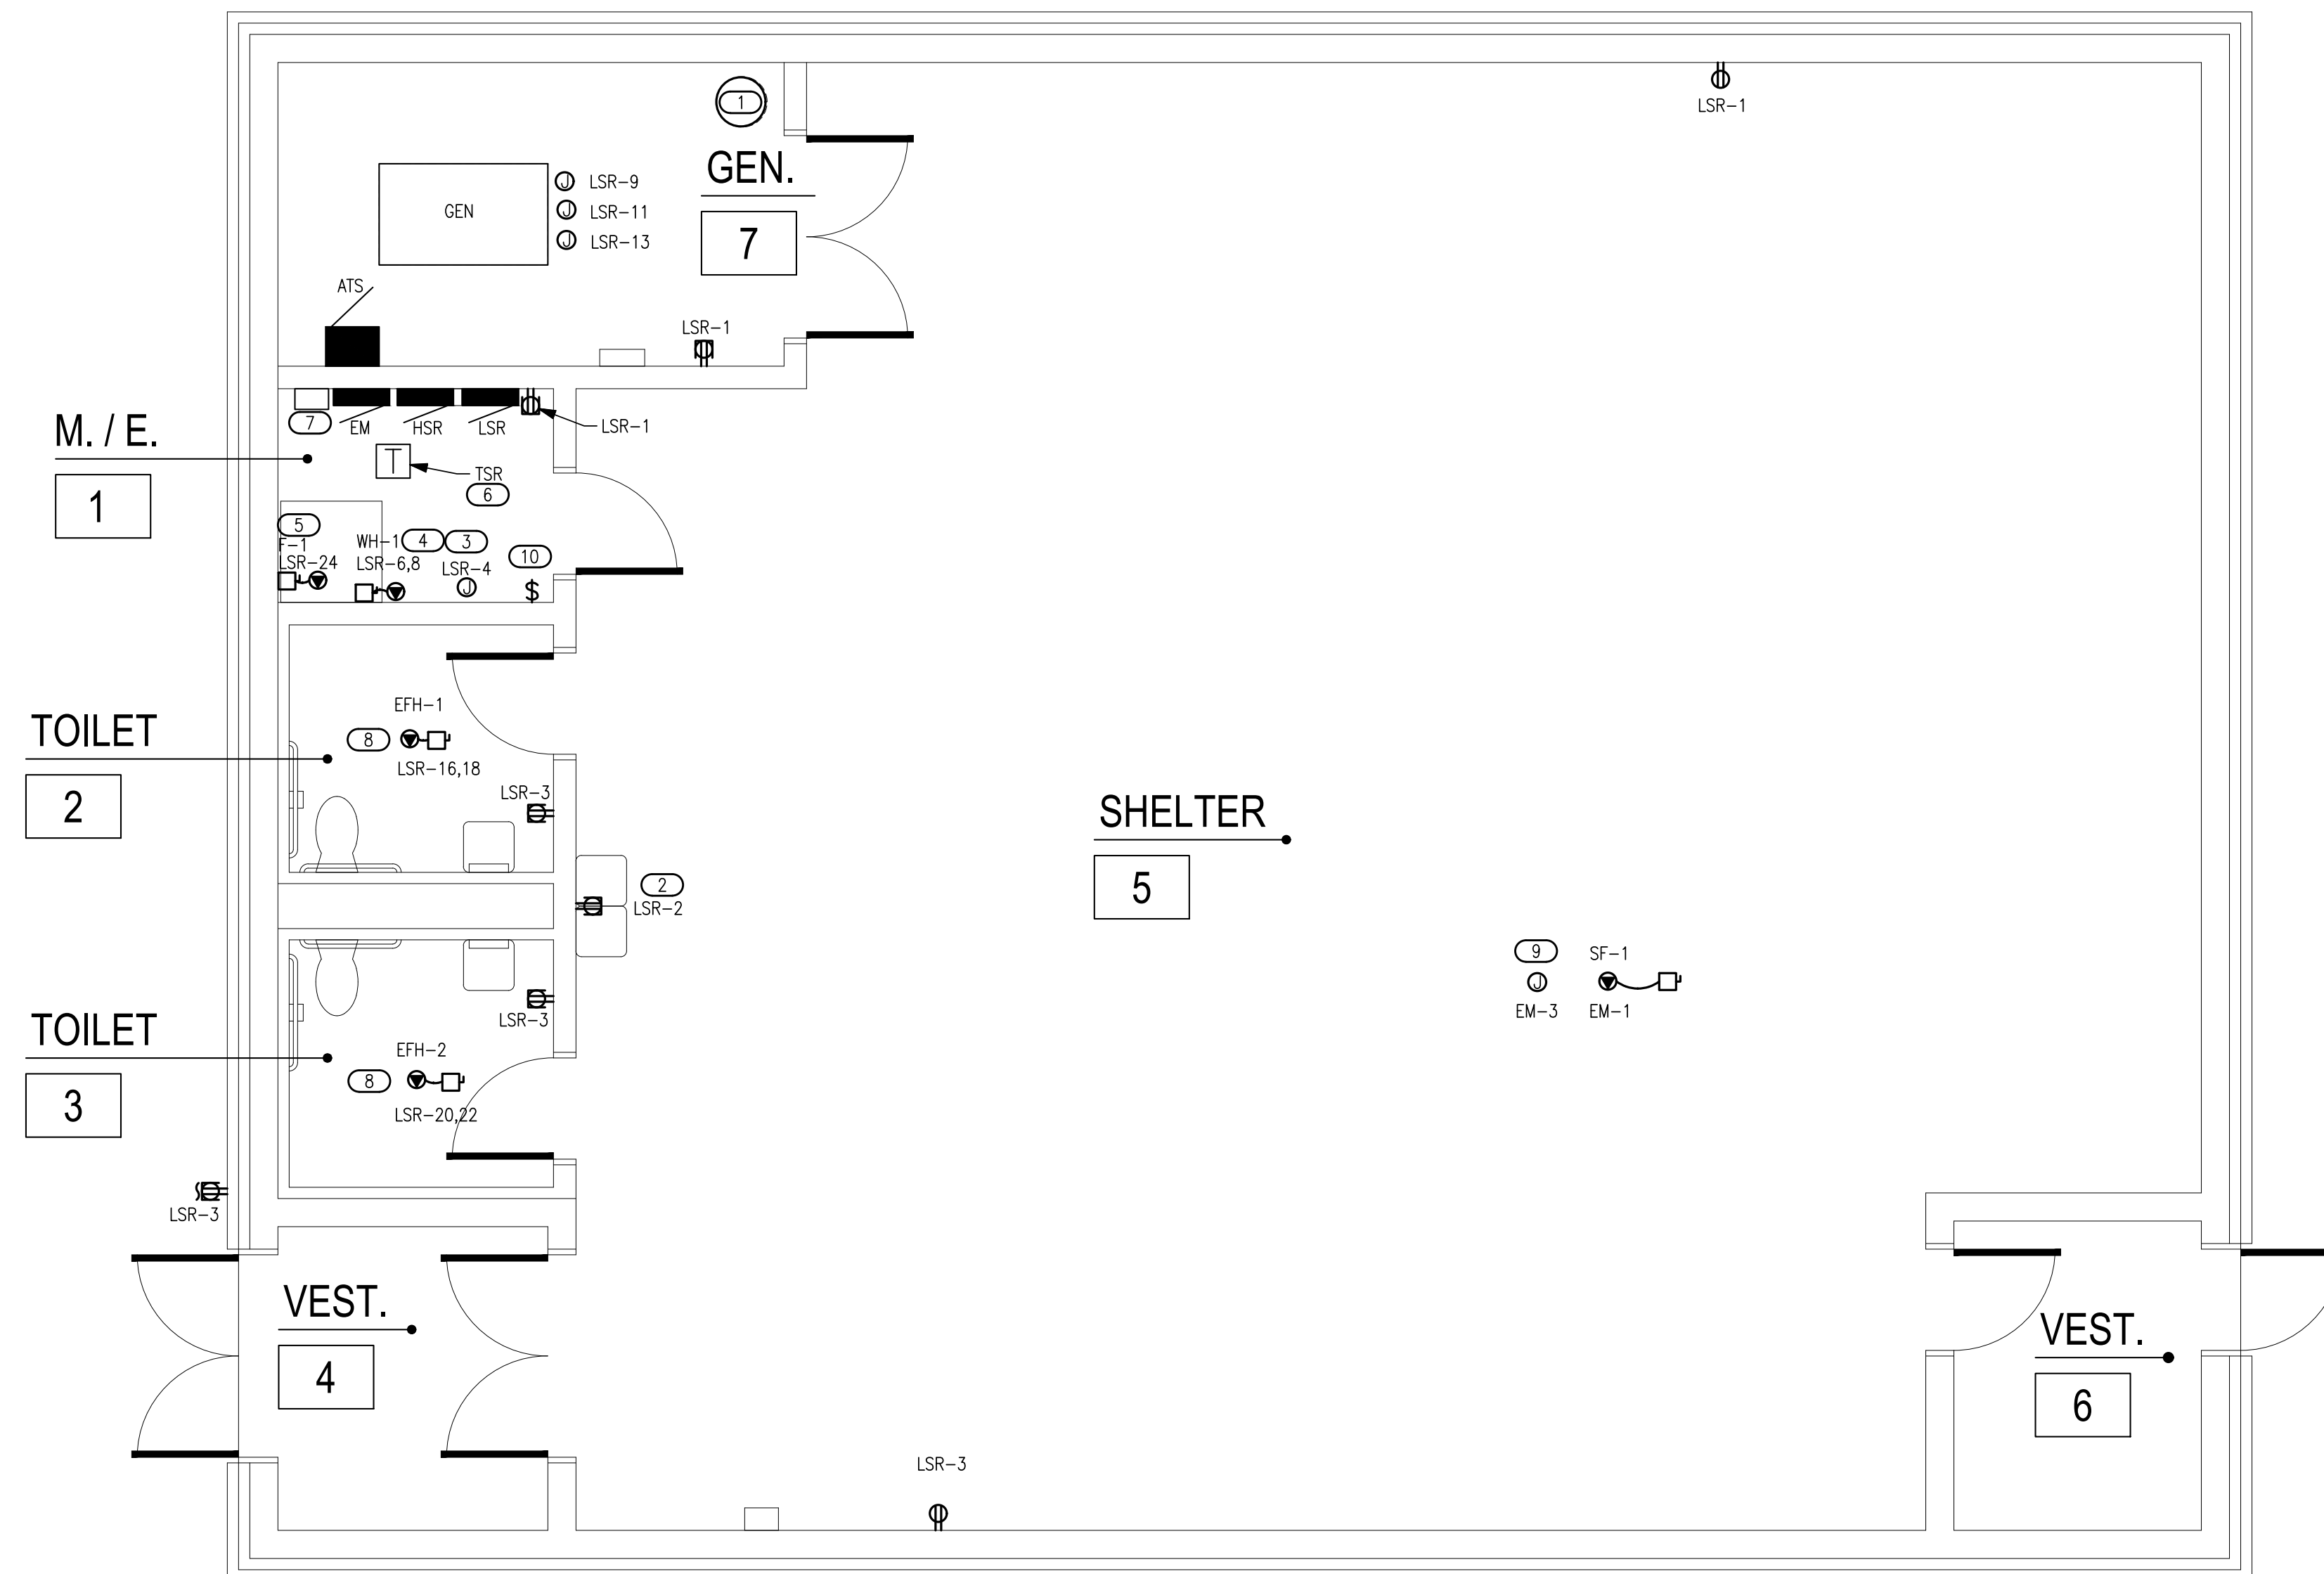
1

LSR–1

GEN.

7

GEN

LSR–9
LSR–11
LSR–13

ATS

LSR–1

M. / E.

1

7 EM HSR LSR

LSR–1

T

TSR
6

5
F–1
LSR–24

WH–1 4 3
LSR–6,8

LSR–4

10

$

TOILET

2

EFH–1

8

LSR–16,18

LSR–3

SHELTER

5

2
LSR–2

9
EM–3

SF–1
EM–1

TOILET

3

LSR–3

EFH–2

8

LSR–20,22

LSR–3

VEST.

4

VEST.

6

LSR–3